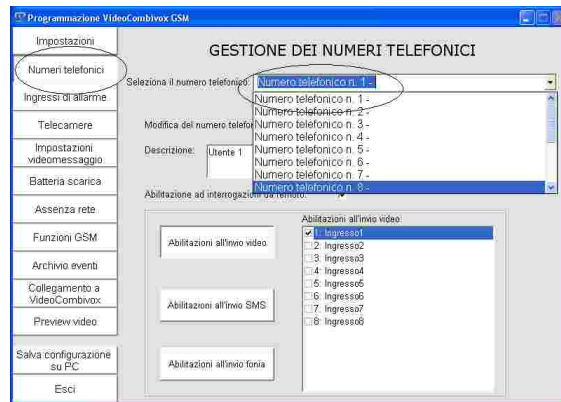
Programmazione VideoCombivox GSM

Impostazioni
Numeri telefonici
Ingressi di allarme
Telecamere
Impostazioni videomessaggio
Batteria scarica
Assenza rete
Funzioni GSM
Archivio eventi
Collegamento a VideoCombivox
Preview video
Salva configurazione su PC
Esci

GESTIONE DEI NUMERI TELEFONICI

Seleziona il numero telefonico: Numero telefonico n. 1 -

Numero telefonico n. 1 -
Numero telefonico n. 2 -
Numero telefonico n. 3 -
Numero telefonico n. 4 -
Numero telefonico n. 5 -
Numero telefonico n. 6 -
Numero telefonico n. 7 -
Numero telefonico n. 8 -

Modifica del numero telefon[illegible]

Descrizione: Utente 1

Abilitazione ad interrogazioni da remoto:

Abilitazioni all'invio video
Abilitazioni all'invio SMS
Abilitazioni all'invio fonia

Abilitazioni all'invio video:
1: Ingresso1
2: Ingresso2
3: Ingresso3
4: Ingresso4
5: Ingresso5
6: Ingresso6
7: Ingresso7
8: Ingresso8